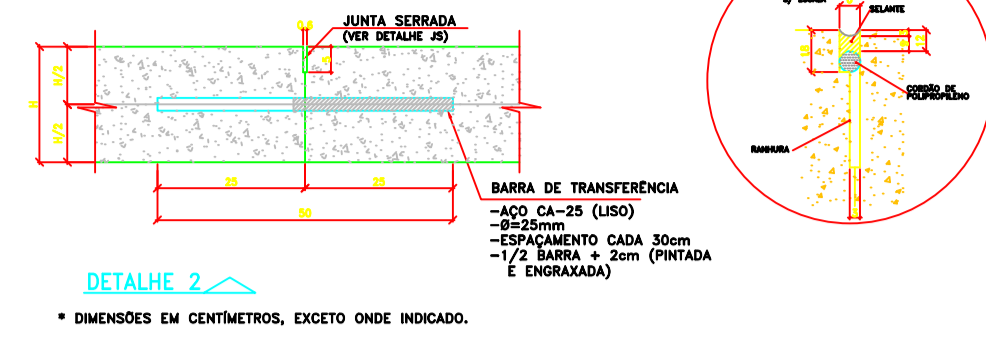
0,6
JUNTA SERRADA
(VER DETALHE JS)
H
H/2
H/2
4
25
25
50
BARRA DE TRANSFERÊNCIA
-AÇO CA-25 (LISO)
-Ø=25mm
-ESPAÇAMENTO CADA 30cm
-1/2 BARRA + 2cm (PINTADA E ENGRAXADA)
DETALHE 2
* DIMENSÕES EM CENTÍMETROS, EXCETO ONDE INDICADO.
SELANTE
1,5
1,2
CORDÃO DE POLIPROPILENO
RANHURA